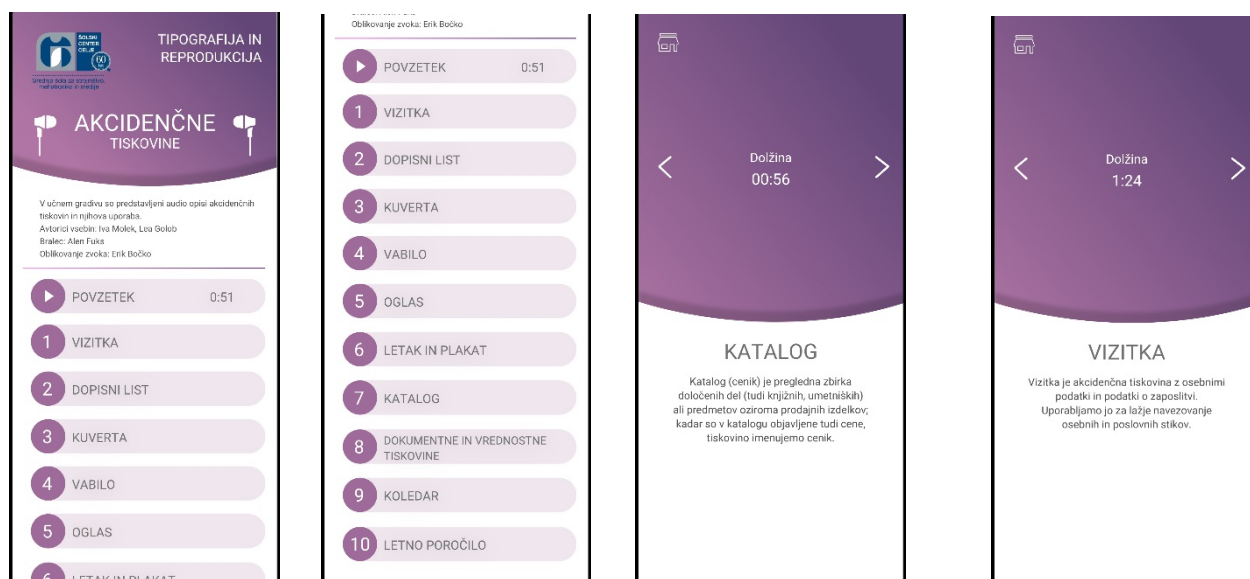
ŠOLSKI CENTER CELJE
60
Srednja šola za strojništvo, mehatroniko in medije

TIPOGRAFIJA IN REPRODUKCIJA

AKCIDENČNE
TISKOVINE

V učnem gradivu so predstavljeni audio opisi akcidenčnih tiskovin in njihova uporaba.
Avtorici vsebin: Iva Molek, Lea Golob
Bralec: Alen Fuks
Oblikovanje zvoka: Erik Bočko

POVZETEK 0:51
1 VIZITKA
2 DOPISNI LIST
3 KUVERTA
4 VABILO
5 OGLAS
6 LETAK IN PLAKAT

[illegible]
Oblikovanje zvoka: Erik Bočko

POVZETEK 0:51
1 VIZITKA
2 DOPISNI LIST
3 KUVERTA
4 VABILO
5 OGLAS
6 LETAK IN PLAKAT
7 KATALOG
8 DOKUMENTNE IN VREDNOSTNE TISKOVINE
9 KOLEDAR
10 LETNO POROČILO

Dolžina
00:56

KATALOG

Katalog (cenik) je pregledna zbirka določenih del (tudi knjižnih, umetniških) ali predmetov oziroma prodajnih izdelkov; kadar so v katalogu objavljene tudi cene, tiskovino imenujemo cenik.

Dolžina
1:24

VIZITKA

Vizitka je akcidenčna tiskovina z osebnimi podatki in podatki o zaposlitvi. Uporabljamo jo za lažje navezovanje osebnih in poslovnih stikov.